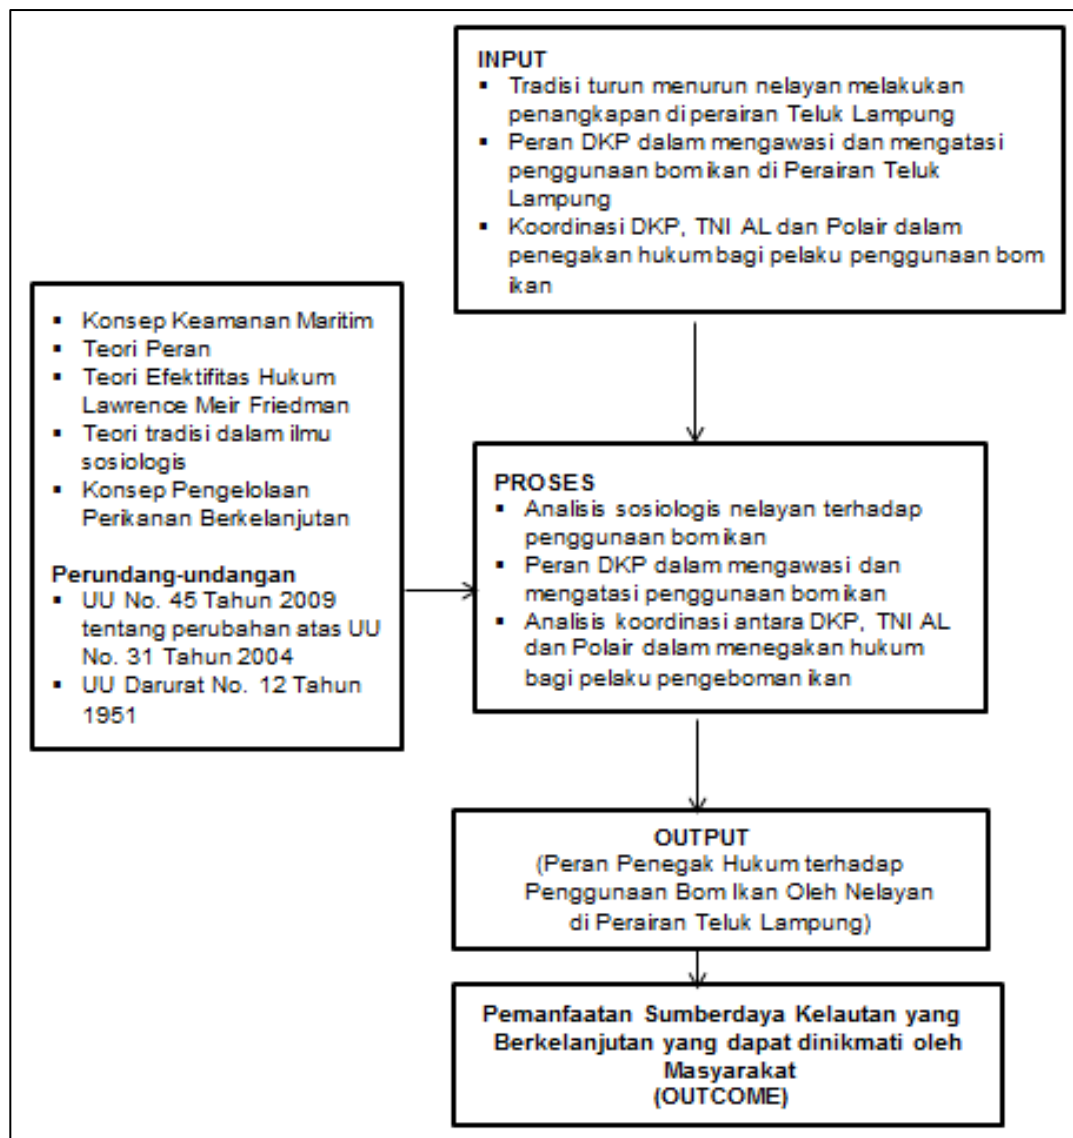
INPUT
▪ Tradisi turun menurun nelayan melakukan penangkapan di perairan Teluk Lampung
▪ Peran DKP dalam mengawasi dan mengatasi penggunaan bom ikan di Perairan Teluk Lampung
▪ Koordinasi DKP, TNI AL dan Polair dalam penegakan hukum bagi pelaku penggunaan bom ikan

▪ Konsep Keamanan Maritim
▪ Teori Peran
▪ Teori Efektifitas Hukum Lawrence Meir Friedman
▪ Teori tradisi dalam ilmu sosiologis
▪ Konsep Pengelolaan Perikanan Berkelanjutan

Perundang-undangan
▪ UU No. 45 Tahun 2009 tentang perubahan atas UU No. 31 Tahun 2004
▪ UU Darurat No. 12 Tahun 1951

PROSES
▪ Analisis sosiologis nelayan terhadap penggunaan bom ikan
▪ Peran DKP dalam mengawasi dan mengatasi penggunaan bom ikan
▪ Analisis koordinasi antara DKP, TNI AL dan Polair dalam menegakan hukum bagi pelaku pengeboman ikan

OUTPUT
(Peran Penegak Hukum terhadap Penggunaan Bom Ikan Oleh Nelayan di Perairan Teluk Lampung)

Pemanfaatan Sumberdaya Kelautan yang Berkelanjutan yang dapat dinikmati oleh Masyarakat
(OUTCOME)